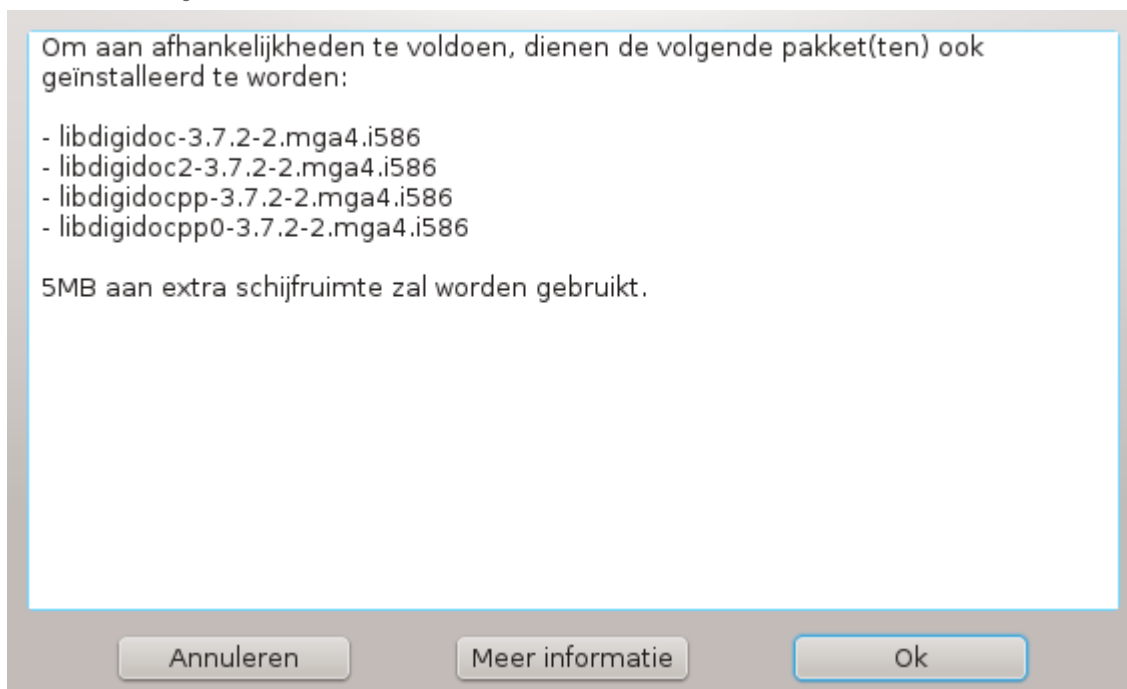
Om aan afhankelijkheden te voldoen, dienen de volgende pakket(ten) ook geïnstalleerd te worden:

- libdigidoc-3.7.2-2.mga4.i586
- libdigidoc2-3.7.2-2.mga4.i586
- libdigidocpp-3.7.2-2.mga4.i586
- libdigidocpp0-3.7.2-2.mga4.i586

5MB aan extra schijfruimte zal worden gebruikt.

Annuleren

Meer informatie

Ok